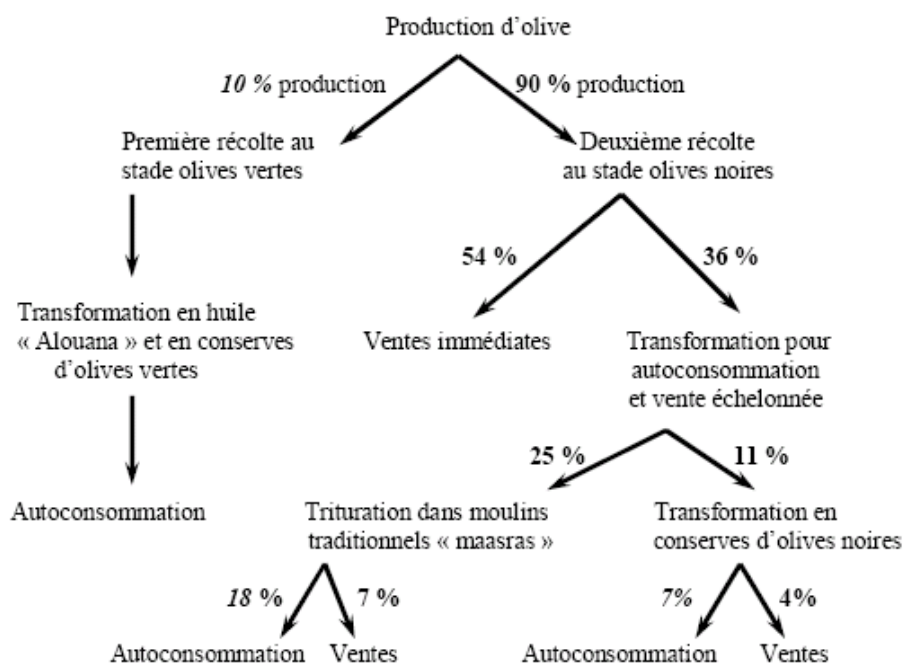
Production d'olive

10 % production

90 % production

Première récolte au stade olives vertes

Deuxième récolte au stade olives noires

Transformation en huile « Alouana » et en conserves d'olives vertes

Autoconsommation

54 %

36 %

Ventes immédiates

Transformation pour autoconsommation et vente échelonnée

25 %

11 %

Trituration dans moulins traditionnels « maasras »

Transformation en conserves d'olives noires

18 %

7 %

Autoconsommation

Ventes

7%

4%

Autoconsommation

Ventes